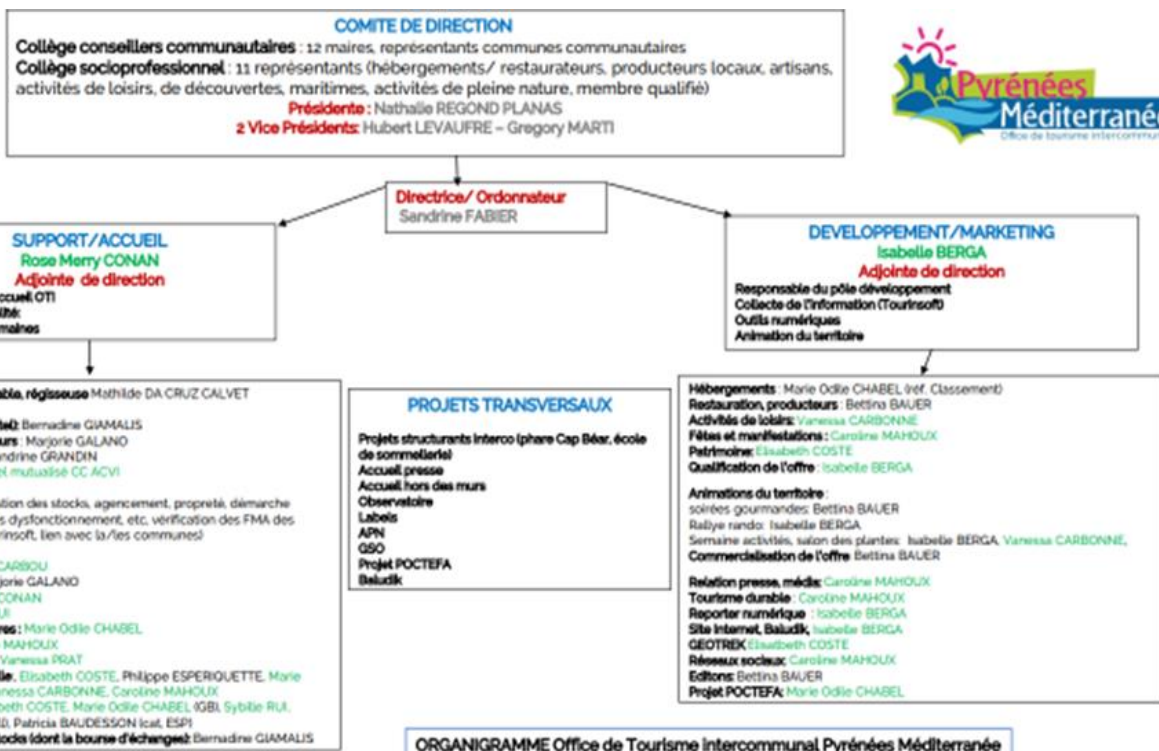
COMITE DE DIRECTION
Collège conseillers communautaires : 12 maires, représentants communes communautaires
Collège socioprofessionnel : 11 représentants (hébergements/ restaurateurs, producteurs locaux, artisans, activités de loisirs, de découvertes, maritimes, activités de pleine nature, membre qualifié)
Présidente : Nathalie REGOND PLANAS
2 Vice Présidents: Hubert LEVAUFRE – Gregory MARTI

Pyrénées Méditerranée
Office de tourisme intercommu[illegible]

Directrice/ Ordonnateur
Sandrine FABIER

SUPPORT/ACCUEIL
Rose Merry CONAN
Adjointe de direction
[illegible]ccueil OTI
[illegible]lité
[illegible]maines

DEVELOPPEMENT/MARKETING
Isabelle BERGA
Adjointe de direction
Responsable du pôle développement
Collecte de l'information (Tourinsoft)
Outils numériques
Animation du territoire

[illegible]able, régisseuse Mathilde DA CRUZ CALVET
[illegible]iel): Bernadine GIAMALIS
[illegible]urs : Marjorie GALANO
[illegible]ndrine GRANDIN
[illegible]el mutualisé CC ACVI
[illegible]tion des stocks, agencement, propreté, démarche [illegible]s dysfonctionnement, etc. vérification des FMA des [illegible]rinsoft, lien avec la/les communes)
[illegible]CARBOU
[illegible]jorie GALANO
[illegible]CONAN
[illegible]UI
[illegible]res : Marie Odile CHABEL
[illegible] MAHOUX
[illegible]Vanessa PRAT
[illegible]ile, Elisabeth COSTE, Philippe ESPERIQUETTE, Marie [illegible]nessa CARBONNE, Caroline MAHOUX
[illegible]beth COSTE, Marie Odile CHABEL (GBI), Sybille RUI, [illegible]), Patricia BAUDESSON (cat. ESP)
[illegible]stocks (dont la bourse d'échanges): Bernadine GIAMALIS

PROJETS TRANSVERSAUX
Projets structurants interco (phare Cap Béar, école de sommellerie)
Accueil presse
Accueil hors des murs
Observatoire
Labels
APN
GSO
Projet POCTEFA
Baludik

Hébergements : Marie Odile CHABEL (réf. Classement)
Restauration, producteurs : Bettina BAUER
Activités de loisirs: Vanessa CARBONNE
Fêtes et manifestations : Caroline MAHOUX
Patrimoine: Elisabeth COSTE
Qualification de l'offre : Isabelle BERGA

Animations du territoire :
soirées gourmandes: Bettina BAUER
Rallye rando: Isabelle BERGA
Semaine activités, salon des plantes: Isabelle BERGA, Vanessa CARBONNE,
Commercialisation de l'offre Bettina BAUER

Relation presse, média: Caroline MAHOUX
Tourisme durable : Caroline MAHOUX
Reporter numérique : Isabelle BERGA
Site internet, Baludik, Isabelle BERGA
GEOTREK Elisabeth COSTE
Réseaux sociaux: Caroline MAHOUX
Editions: Bettina BAUER
Projet POCTEFA: Marie Odile CHABEL

ORGANIGRAMME Office de Tourisme intercommunal Pyrénées Méditerranée